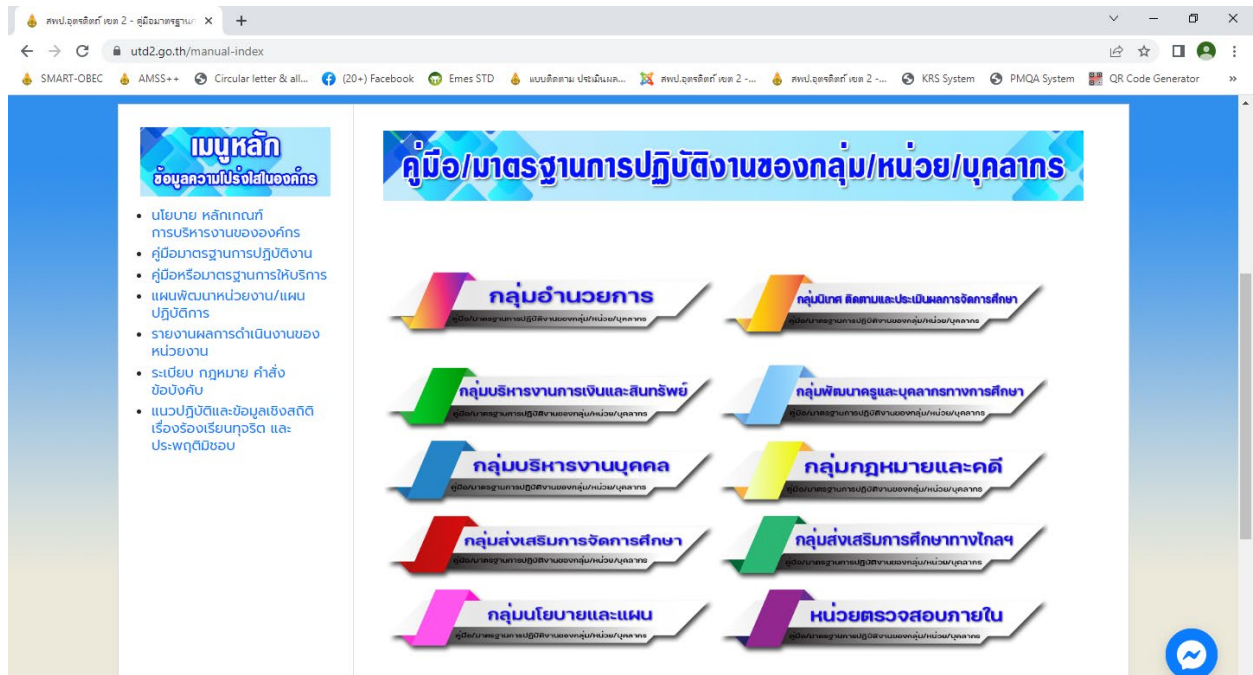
สพป.อุตรดิตถ์ เขต 2 - คู่มือมาตรฐาน ×
+
utd2.go.th/manual-index
SMART-OBEC AMSS++ Circular letter & all... (20+) Facebook Emes STD แบบติดตาม ประเมินผล... สพป.อุตรดิตถ์ เขต 2 -... สพป.อุตรดิตถ์ เขต 2 -... KRS System PMQA System QR Code Generator

เมนูหลัก
ข้อมูลความโปร่งใสในองค์กร

• นโยบาย หลักเกณฑ์การบริหารงานขององค์กร
• คู่มือมาตรฐานการปฏิบัติงาน
• คู่มือหรือมาตรฐานการให้บริการ
• แผนพัฒนาหน่วยงาน/แผนปฏิบัติการ
• รายงานผลการดำเนินงานของหน่วยงาน
• ระเบียบ กฎหมาย คำสั่ง ข้อบังคับ
• แนวปฏิบัติและข้อมูลเชิงสถิติ เรื่องร้องเรียนทุจริต และประพฤติมิชอบ

คู่มือ/มาตรฐานการปฏิบัติงานของกลุ่ม/หน่วย/บุคลากร

กลุ่มอำนวยการ
คู่มือ/มาตรฐานการปฏิบัติงานของกลุ่ม/หน่วย/บุคลากร

กลุ่มนิเทศ ติดตามและประเมินผลการจัดการศึกษา
คู่มือ/มาตรฐานการปฏิบัติงานของกลุ่ม/หน่วย/บุคลากร

กลุ่มบริหารงานการเงินและสินทรัพย์
คู่มือ/มาตรฐานการปฏิบัติงานของกลุ่ม/หน่วย/บุคลากร

กลุ่มพัฒนาครูและบุคลากรทางการศึกษา
คู่มือ/มาตรฐานการปฏิบัติงานของกลุ่ม/หน่วย/บุคลากร

กลุ่มบริหารงานบุคคล
คู่มือ/มาตรฐานการปฏิบัติงานของกลุ่ม/หน่วย/บุคลากร

กลุ่มกฎหมายและคดี
คู่มือ/มาตรฐานการปฏิบัติงานของกลุ่ม/หน่วย/บุคลากร

กลุ่มส่งเสริมการจัดการศึกษา
คู่มือ/มาตรฐานการปฏิบัติงานของกลุ่ม/หน่วย/บุคลากร

กลุ่มส่งเสริมการศึกษาทางไกลฯ
คู่มือ/มาตรฐานการปฏิบัติงานของกลุ่ม/หน่วย/บุคลากร

กลุ่มนโยบายและแผน
คู่มือ/มาตรฐานการปฏิบัติงานของกลุ่ม/หน่วย/บุคลากร

หน่วยตรวจสอบภายใน
คู่มือ/มาตรฐานการปฏิบัติงานของกลุ่ม/หน่วย/บุคลากร